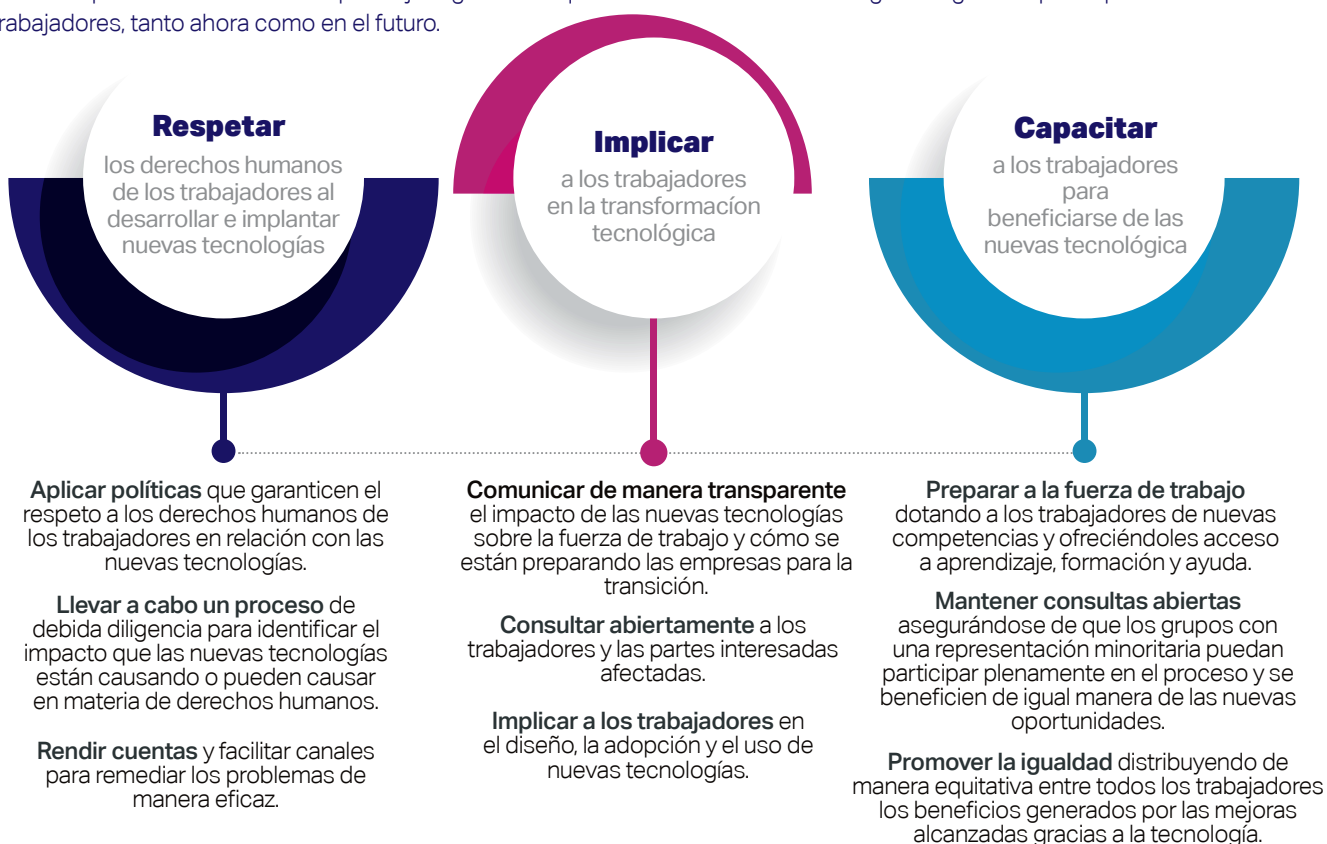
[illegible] trabajadores, tanto ahora como en el futuro.

Respetar
los derechos humanos de los trabajadores al desarrollar e implantar nuevas tecnologías

Implicar
a los trabajadores en la transformacíon tecnológica

Capacitar
a los trabajadores para beneficiarse de las nuevas tecnológica

**Aplicar políticas** que garanticen el respeto a los derechos humanos de los trabajadores en relación con las nuevas tecnologías.

**Llevar a cabo un proceso** de debida diligencia para identificar el impacto que las nuevas tecnologías están causando o pueden causar en materia de derechos humanos.

**Rendir cuentas** y facilitar canales para remediar los problemas de manera eficaz.

**Comunicar de manera transparente** el impacto de las nuevas tecnologías sobre la fuerza de trabajo y cómo se están preparando las empresas para la transición.

**Consultar abiertamente** a los trabajadores y las partes interesadas afectadas.

**Implicar a los trabajadores** en el diseño, la adopción y el uso de nuevas tecnologías.

**Preparar a la fuerza de trabajo** dotando a los trabajadores de nuevas competencias y ofreciéndoles acceso a aprendizaje, formación y ayuda.

**Mantener consultas abiertas** asegurándose de que los grupos con una representación minoritaria puedan participar plenamente en el proceso y se beneficien de igual manera de las nuevas oportunidades.

**Promover la igualdad** distribuyendo de manera equitativa entre todos los trabajadores los beneficios generados por las mejoras alcanzadas gracias a la tecnología.